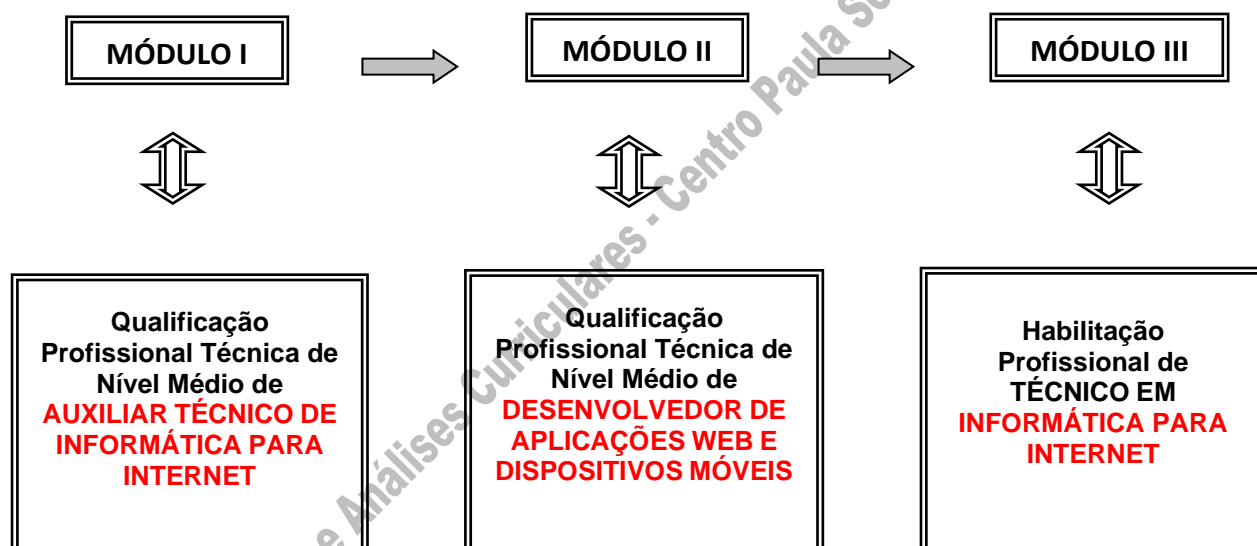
MÓDULO I

MÓDULO II

MÓDULO III

Qualificação Profissional Técnica de Nível Médio de AUXILIAR TÉCNICO DE INFORMÁTICA PARA INTERNET

Qualificação Profissional Técnica de Nível Médio de DESENVOLVEDOR DE APLICAÇÕES WEB E DISPOSITIVOS MÓVEIS

Habilitação Profissional de TÉCNICO EM INFORMÁTICA PARA INTERNET

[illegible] Análises Curriculares - Centro Paula S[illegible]